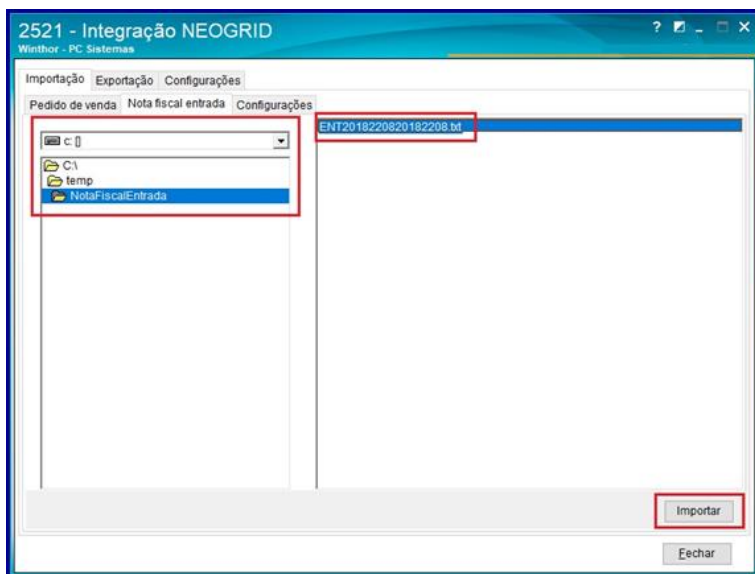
2521 - Integração NEOGRID
Winthor - PC Sistemas

Importação Exportação Configurações

Pedido de venda Nota fiscal entrada Configurações

c: []

C:\
temp
NotaFiscalEntrada

ENT2018220820182208.txt

Importar

Fechar